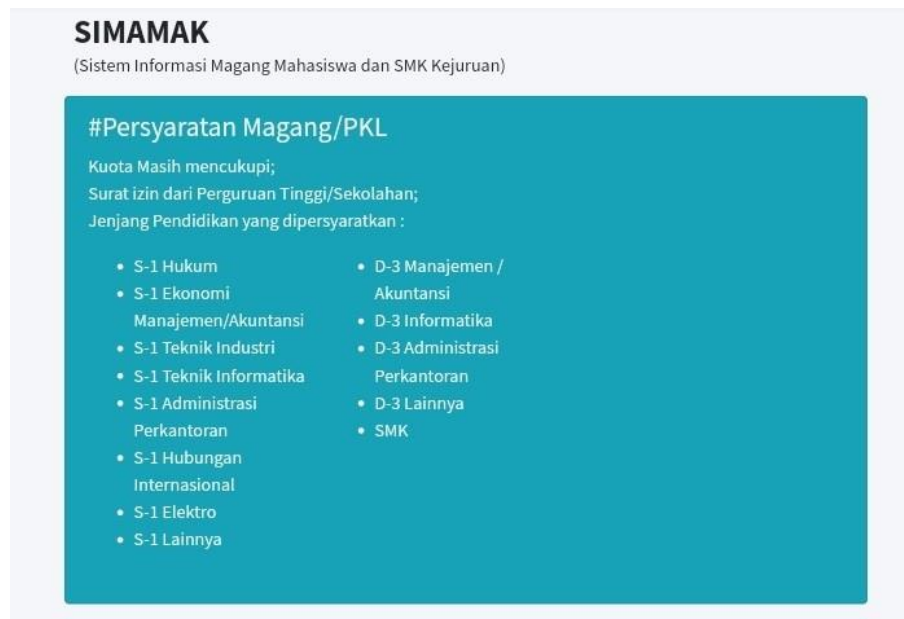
**SIMAMAK**
(Sistem Informasi Magang Mahasiswa dan SMK Kejuruan)

#Persyaratan Magang/PKL

Kuota Masih mencukupi;
Surat izin dari Perguruan Tinggi/Sekolahan;
Jenjang Pendidikan yang dipersyaratkan :

- S-1 Hukum
- S-1 Ekonomi Manajemen/Akuntansi
- S-1 Teknik Industri
- S-1 Teknik Informatika
- S-1 Administrasi Perkantoran
- S-1 Hubungan Internasional
- S-1 Elektro
- S-1 Lainnya

- D-3 Manajemen / Akuntansi
- D-3 Informatika
- D-3 Administrasi Perkantoran
- D-3 Lainnya
- SMK